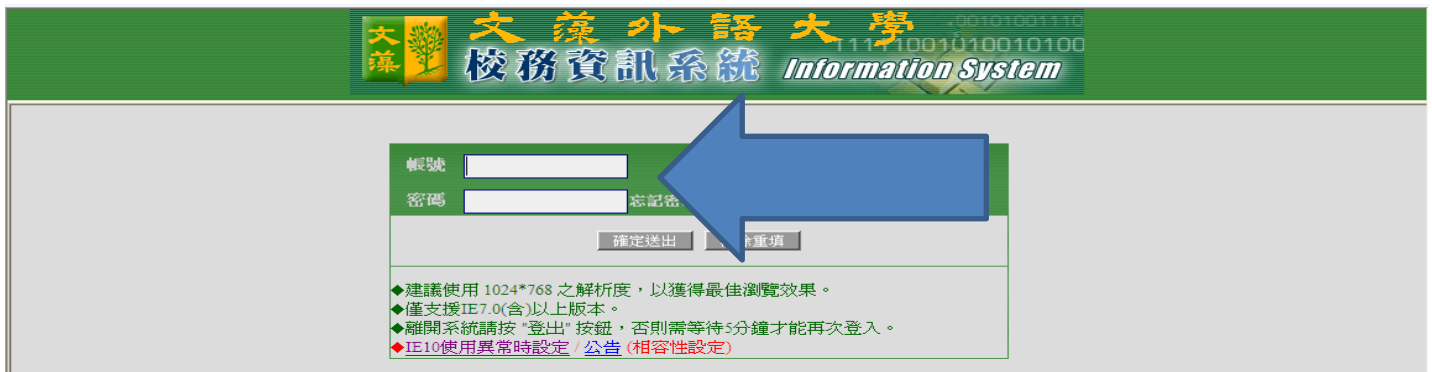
文藻
文藻外語大學
校務資訊系統 Information System
0010100111
1111001010010100

帳號
密碼 忘記密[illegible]

確定送出 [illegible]重填

◆建議使用 1024*768 之解析度，以獲得最佳瀏覽效果。
◆僅支援IE7.0(含)以上版本。
◆離開系統請按 "登出" 按鈕，否則需等待5分鐘才能再次登入。
◆IE10使用異常時設定 / 公告 (相容性設定)